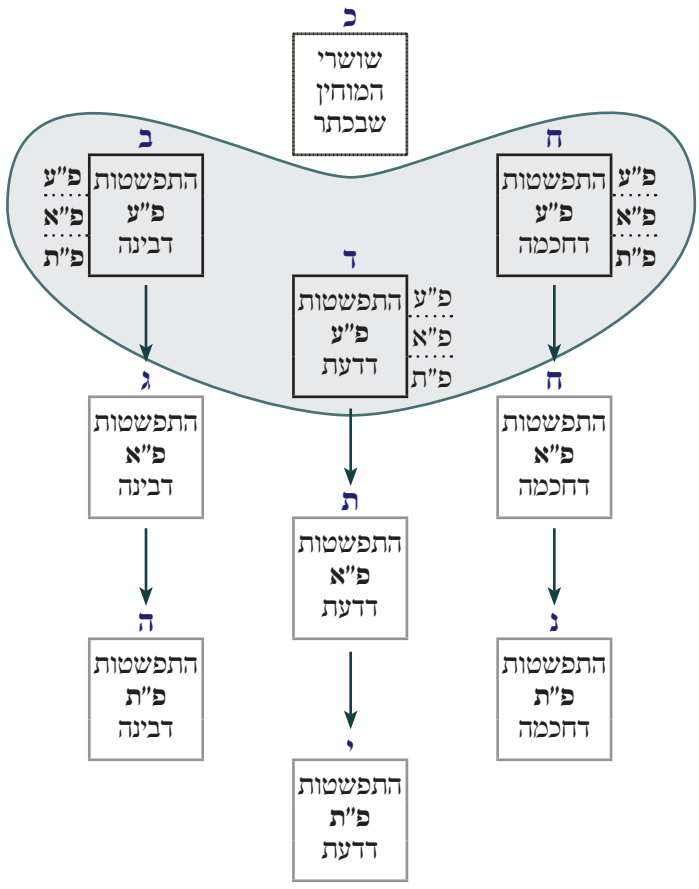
כ
שושרי
המוחין
שבכתר

ח
התפשטות
פ"ע
דחכמה
פ"ע
פ"א
פ"ת

ב
התפשטות
פ"ע
דבינה
פ"ע
פ"א
פ"ת

ד
התפשטות
פ"ע
דדעת
פ"ע
פ"א
פ"ת

ח
התפשטות
פ"א
דחכמה

ג
התפשטות
פ"א
דבינה

ת
התפשטות
פ"א
דדעת

נ
התפשטות
פ"ת
דחכמה

ה
התפשטות
פ"ת
דבינה

י
התפשטות
פ"ת
דדעת